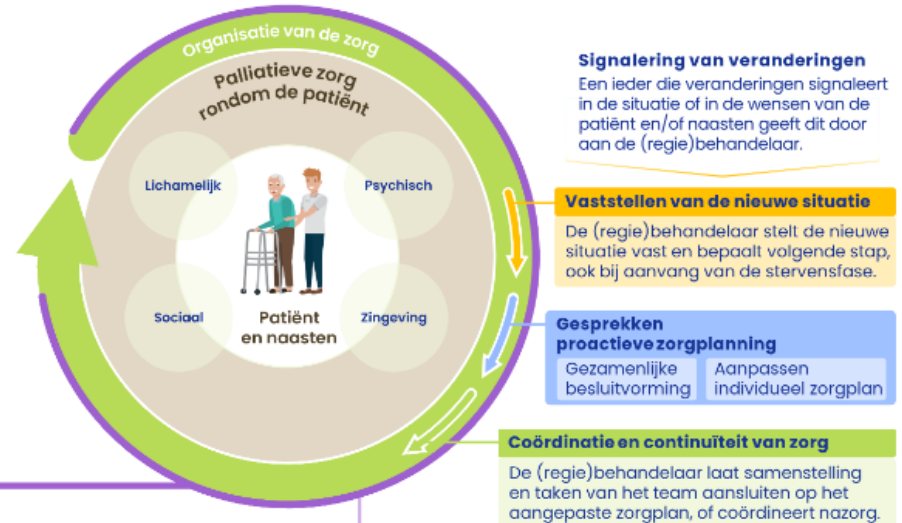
Organisatie van de zorg

Palliatieve zorg rondom de patiënt

Lichamelijk

Psychisch

Sociaal

Zingeving

Patiënt en naasten

Signalering van veranderingen

Een ieder die veranderingen signaleert in de situatie of in de wensen van de patiënt en/of naasten geeft dit door aan de (regie)behandelaar.

Vaststellen van de nieuwe situatie

De (regie)behandelaar stelt de nieuwe situatie vast en bepaalt volgende stap, ook bij aanvang van de stervensfase.

Gesprekken proactieve zorgplanning

Gezamenlijke besluitvorming

Aanpassen individueel zorgplan

Coördinatie en continuïteit van zorg

De (regie)behandelaar laat samenstelling en taken van het team aansluiten op het aangepaste zorgplan, of coördineert nazorg.